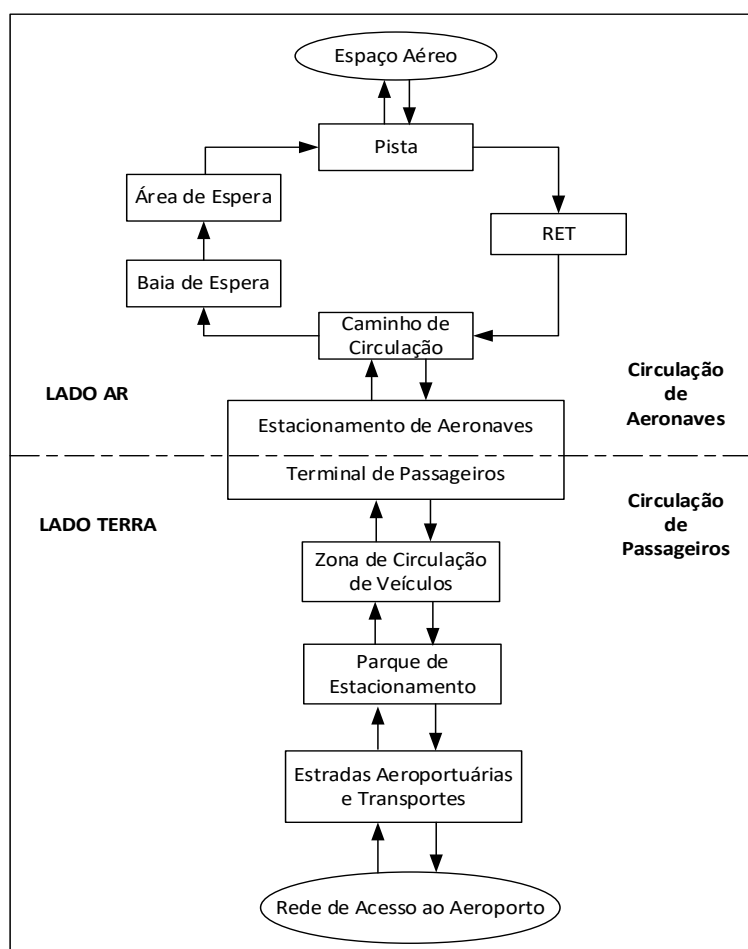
Espaço Aéreo

Pista

Área de Espera

RET

Baia de Espera

Caminho de Circulação

LADO AR

Circulação de Aeronaves

Estacionamento de Aeronaves

Terminal de Passageiros

LADO TERRA

Circulação de Passageiros

Zona de Circulação de Veículos

Parque de Estacionamento

Estradas Aeroportuárias e Transportes

Rede de Acesso ao Aeroporto